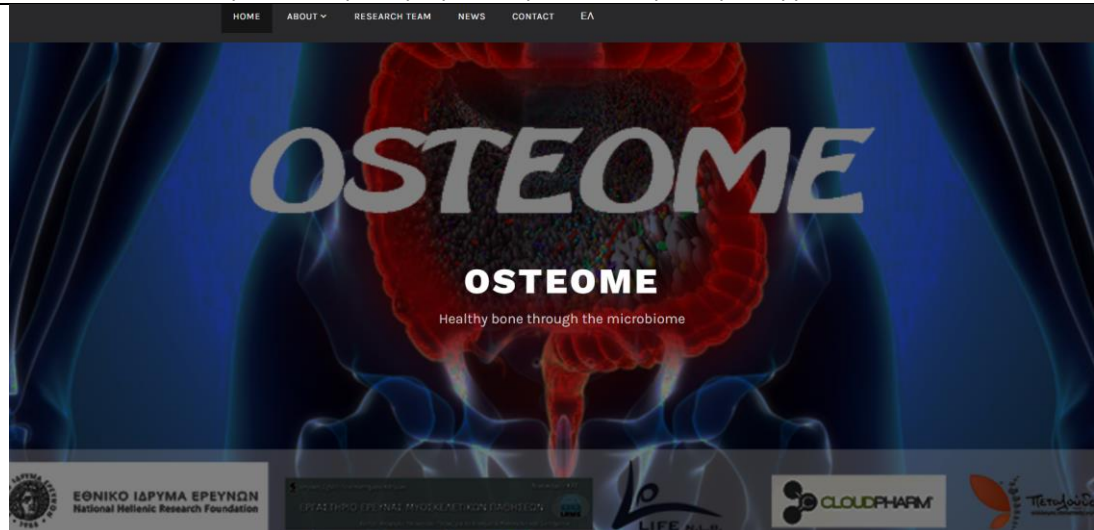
HOME ABOUT RESEARCH TEAM NEWS CONTACT ΕΛ

OSTEOME

OSTEOME

Healthy bone through the microbiome

ΕΘΝΙΚΟ ΙΔΡΥΜΑ ΕΡΕΥΝΩΝ
National Hellenic Research Foundation

ΕΡΓΑΣΤΗΡΙΟ ΕΡΕΥΝΑΣ ΜΥΟΣΚΕΛΕΤΙΚΩΝ ΠΑΘΗΣΕΩΝ

LIFE

CLOUDPHARM

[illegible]